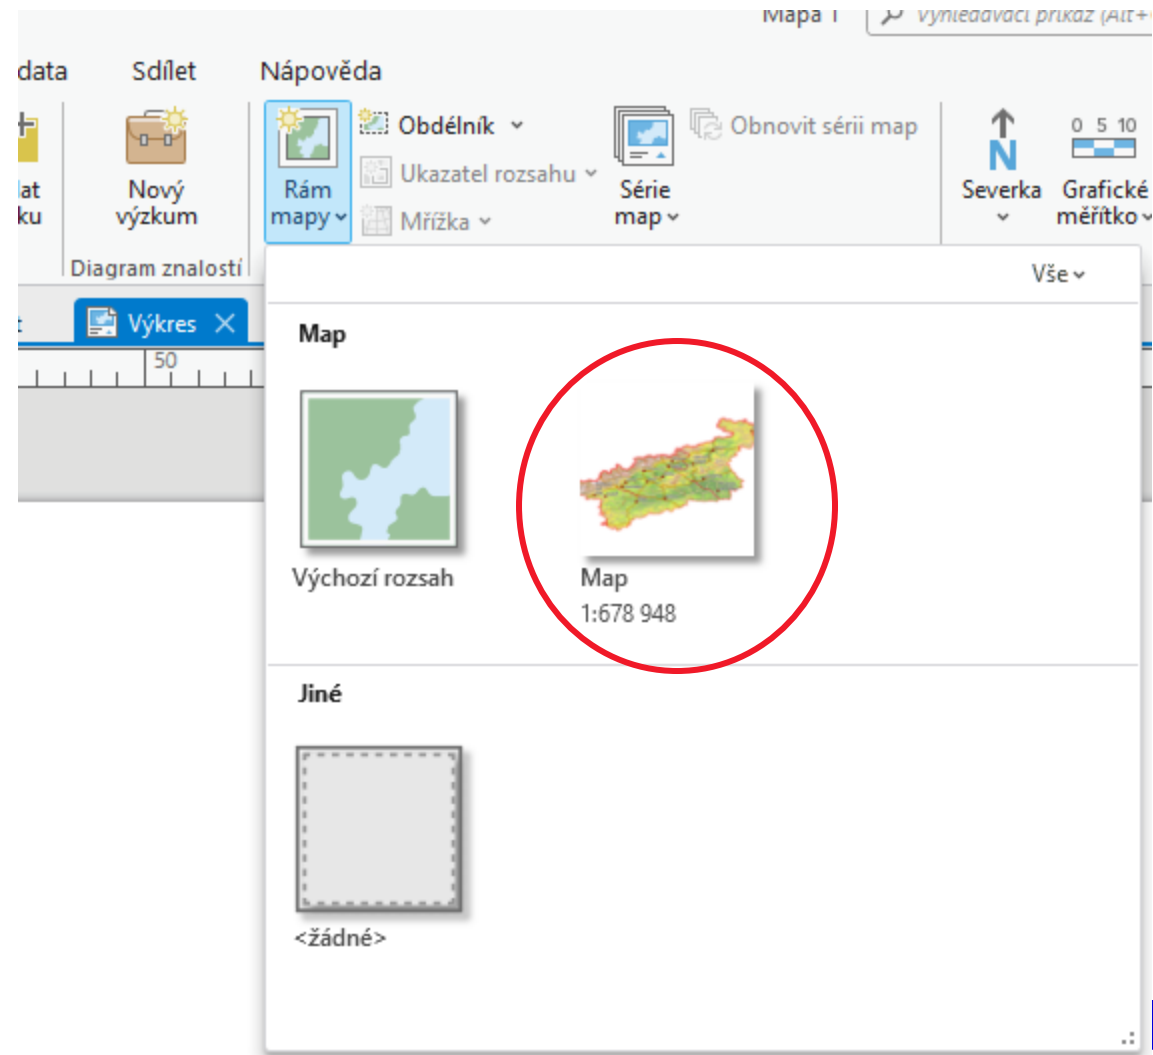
Mapa 1 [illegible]

data Sdílet Nápověda

lat ku

Nový výzkum

Diagram znalostí

Rám mapy

Obdélník

Ukazatel rozsahu

Mřížka

Série map

Obnovit sérii map

Severka

0 5 10

Grafické měřítko

Výkres

50

Vše

Map

Výchozí rozsah

Map
1:678 948

Jiné

<žádné>